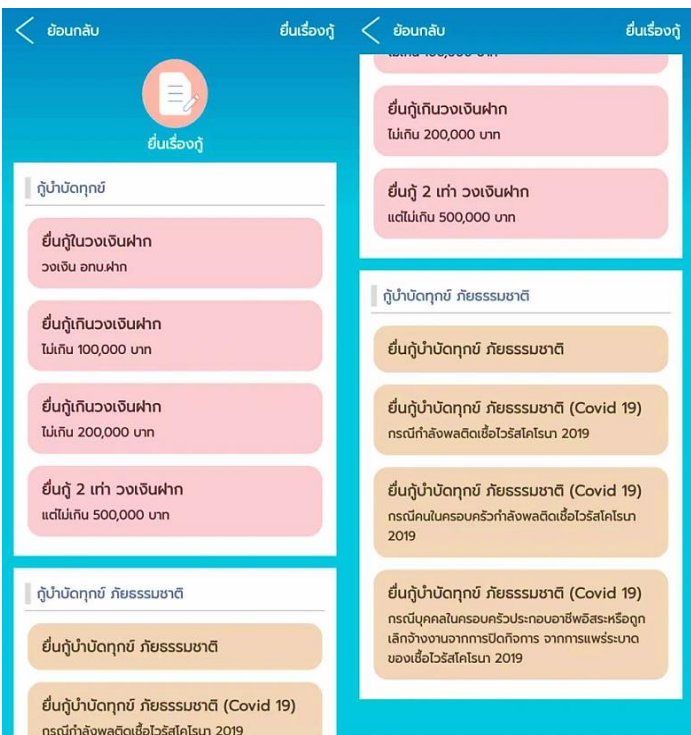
ย้อนกลับ

ยื่นเรื่องกู้

ยื่นเรื่องกู้

กู้บำบัดทุกข์

ยื่นกู้ในวงเงินฝาก
วงเงิน อทบ.ฝาก

ยื่นกู้เกินวงเงินฝาก
ไม่เกิน 100,000 บาท

ยื่นกู้เกินวงเงินฝาก
ไม่เกิน 200,000 บาท

ยื่นกู้ 2 เท่า วงเงินฝาก
แต่ไม่เกิน 500,000 บาท

กู้บำบัดทุกข์ ภัยธรรมชาติ

ยื่นกู้บำบัดทุกข์ ภัยธรรมชาติ

ยื่นกู้บำบัดทุกข์ ภัยธรรมชาติ (Covid 19)
กรณีกำลังพลติดเชื้อไวรัสโคโรนา 2019

ย้อนกลับ

ยื่นเรื่องกู้

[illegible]

ยื่นกู้เกินวงเงินฝาก
ไม่เกิน 200,000 บาท

ยื่นกู้ 2 เท่า วงเงินฝาก
แต่ไม่เกิน 500,000 บาท

กู้บำบัดทุกข์ ภัยธรรมชาติ

ยื่นกู้บำบัดทุกข์ ภัยธรรมชาติ

ยื่นกู้บำบัดทุกข์ ภัยธรรมชาติ (Covid 19)
กรณีกำลังพลติดเชื้อไวรัสโคโรนา 2019

ยื่นกู้บำบัดทุกข์ ภัยธรรมชาติ (Covid 19)
กรณีคนในครอบครัวกำลังพลติดเชื้อไวรัสโคโรนา 2019

ยื่นกู้บำบัดทุกข์ ภัยธรรมชาติ (Covid 19)
กรณีบุคคลในครอบครัวประกอบอาชีพอิสระหรือถูกเลิกจ้างงานจากการปิดกิจการ จากการแพร่ระบาดของเชื้อไวรัสโคโรนา 2019